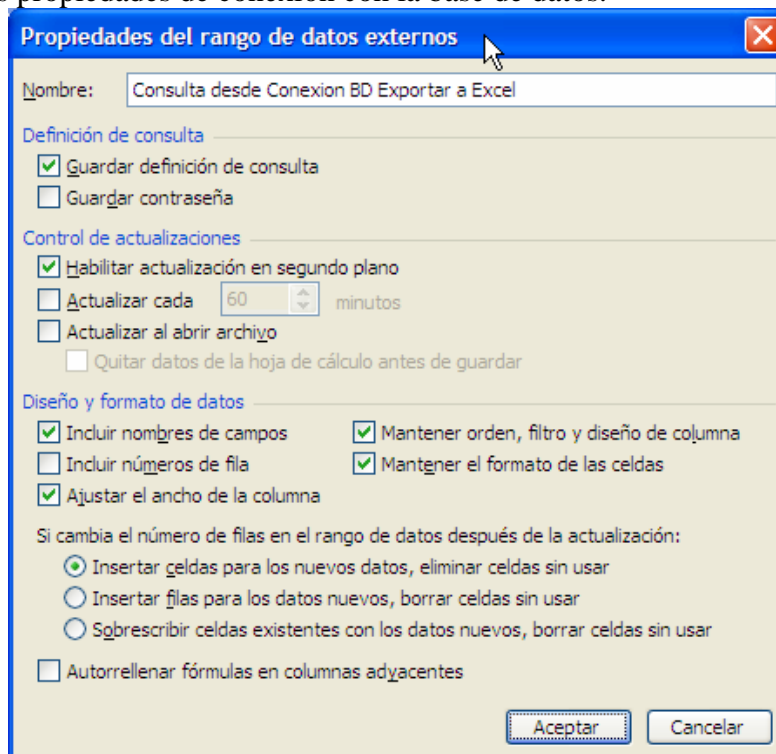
s propiedades de conexión con la base de datos.

Propiedades del rango de datos externos

Nombre: Consulta desde Conexion BD Exportar a Excel

Definición de consulta
Guardar definición de consulta
Guardar contraseña

Control de actualizaciones
Habilitar actualización en segundo plano
Actualizar cada 60 minutos
Actualizar al abrir archivo
Quitar datos de la hoja de cálculo antes de guardar

Diseño y formato de datos
Incluir nombres de campos
Mantener orden, filtro y diseño de columna
Incluir números de fila
Mantener el formato de las celdas
Ajustar el ancho de la columna

Si cambia el número de filas en el rango de datos después de la actualización:
Insertar celdas para los nuevos datos, eliminar celdas sin usar
Insertar filas para los datos nuevos, borrar celdas sin usar
Sobrescribir celdas existentes con los datos nuevos, borrar celdas sin usar

Autorrellenar fórmulas en columnas adyacentes

Aceptar Cancelar